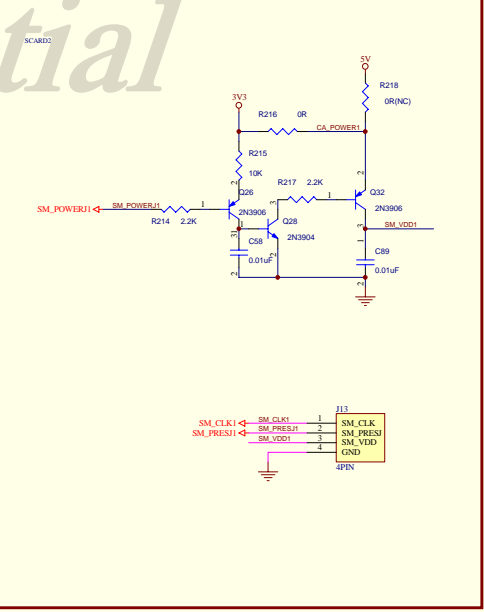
tial

SCARD2

5V
R218
0R(NC)

3V3
R216 0R
CA_POWER1

R215
10K
2
Q26
R217 2.2K
1
Q32
SM_POWERJ1
SM_POWERJ1
1
R214 2.2K
2N3906
3
Q28
2N3906
SM_VDD1
3
1
C58
0.01uF
2N3904
3
C89
0.01uF
2
2
2

J13
SM_CLK1
SM_CLK1
1
SM_CLK
SM_PRESJ1
SM_PRESJ1
2
SM_PRESJ
SM_VDD1
3
SM_VDD
4
GND
4PIN